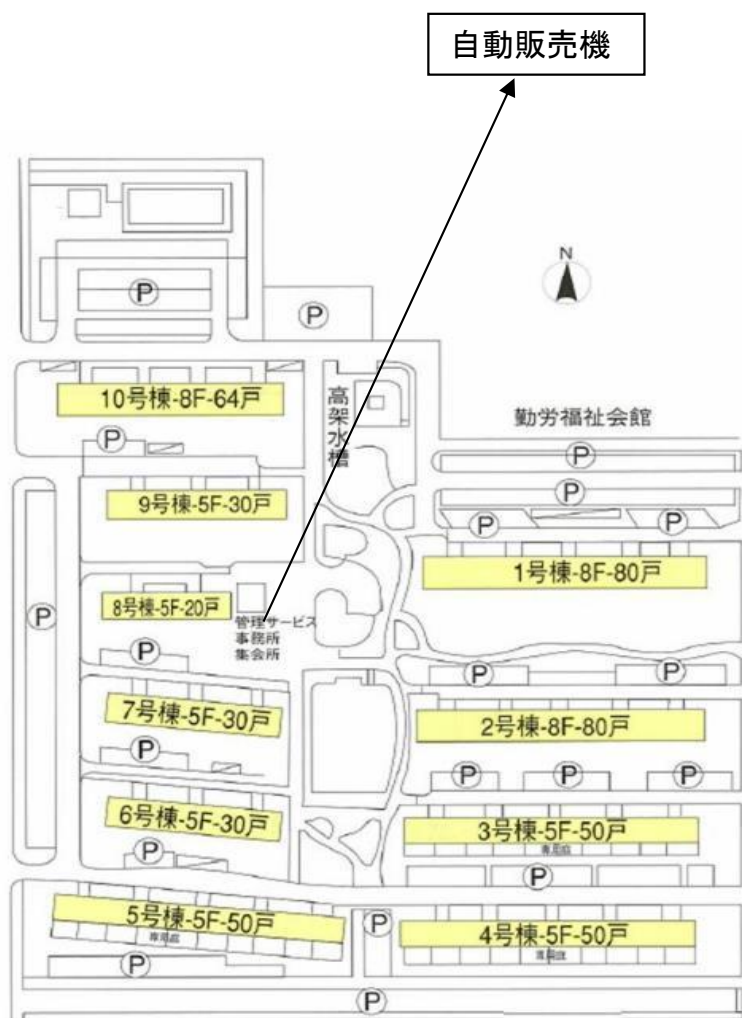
自動販売機

N

P

P

10号棟-8F-64戸

高架水槽

勤労福祉会館

P

P

9号棟-5F-30戸

P

P

P

1号棟-8F-80戸

P

8号棟-5F-20戸

管理サービス事務所集会所

P

P

P

7号棟-5F-30戸

2号棟-8F-80戸

P

P

P

P

6号棟-5F-30戸

3号棟-5F-50戸

P

P

5号棟-5F-50戸

P

4号棟-5F-50戸

P

P